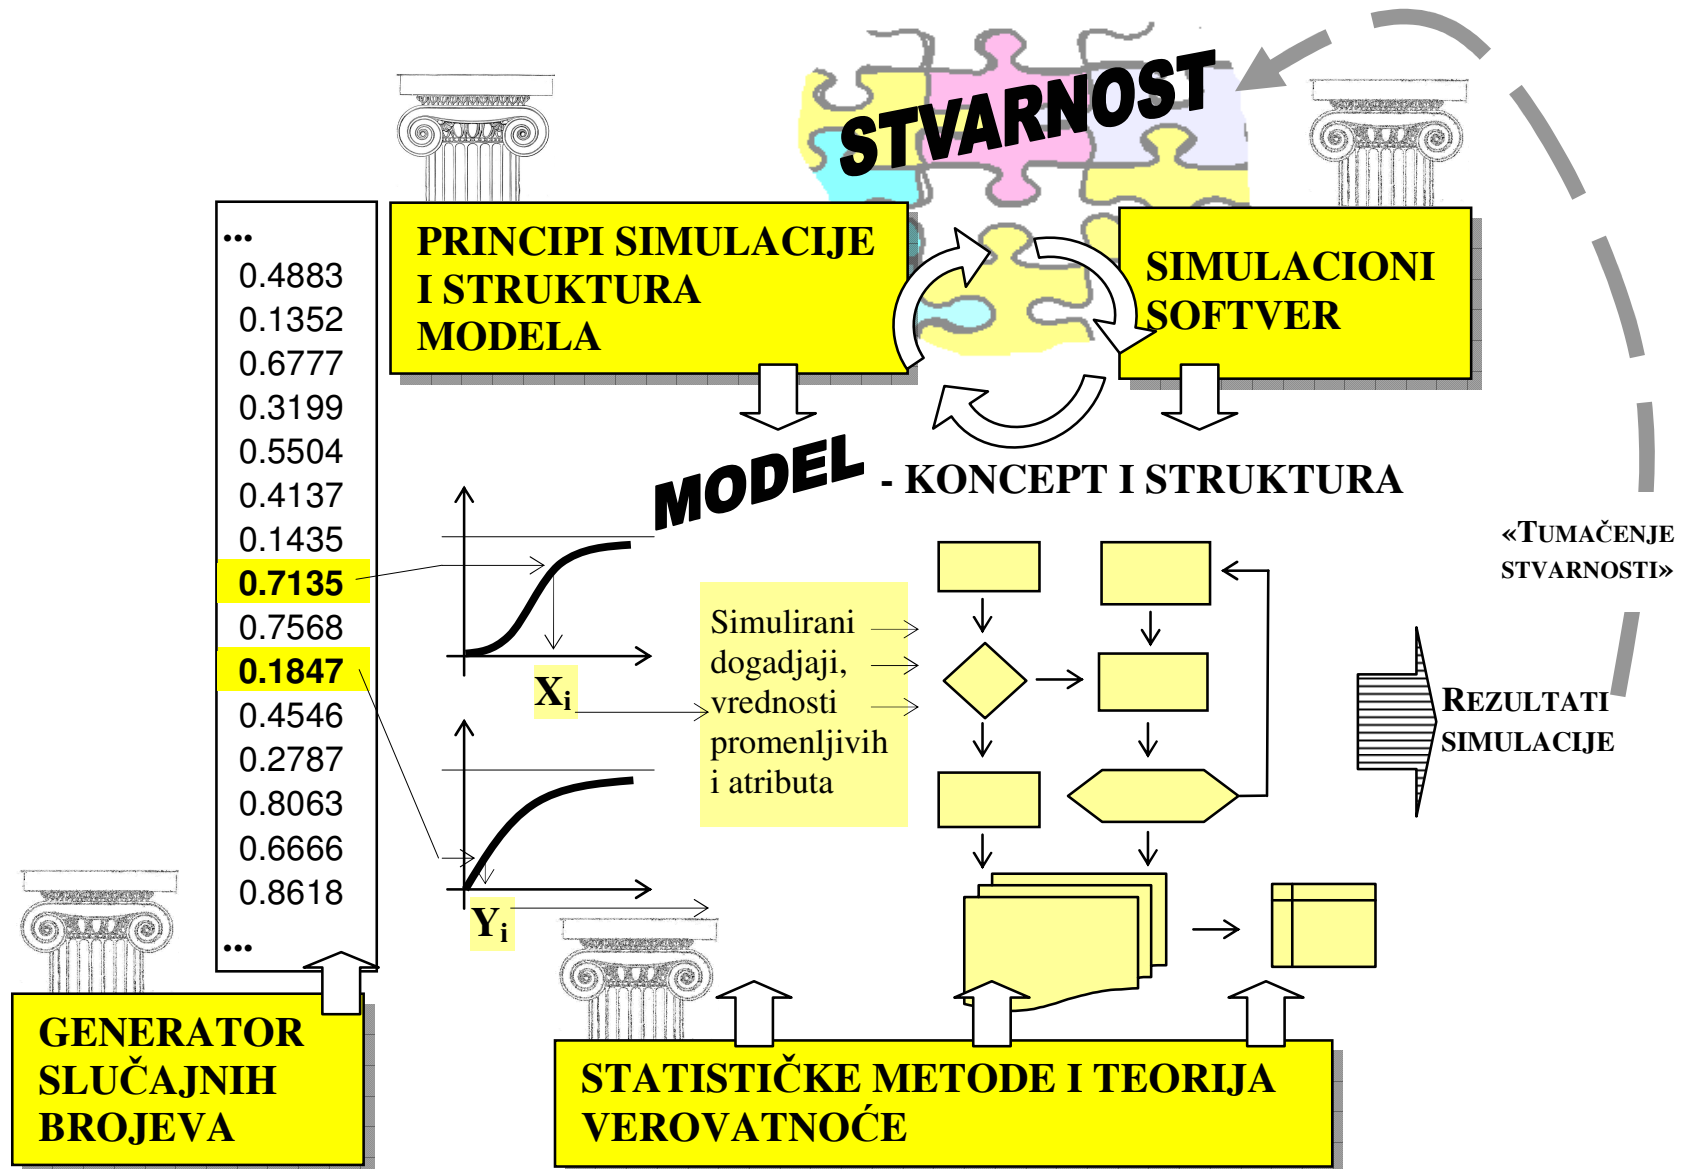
STVARNOST

PRINCIPI SIMULACIJE I STRUKTURA MODELA

SIMULACIONI SOFTVER

...
0.4883
0.1352
0.6777
0.3199
0.5504
0.4137
0.1435
0.7135
0.7568
0.1847
0.4546
0.2787
0.8063
0.6666
0.8618
...

MODEL - KONCEPT I STRUKTURA

$X_i$

$Y_i$

Simulirani dogadjaji, vrednosti promenljivih i atributa

«TUMAČENJE STVARNOSTI»

REZULTATI SIMULACIJE

GENERATOR SLUČAJNIH BROJEVA

STATISTIČKE METODE I TEORIJA VEROVATNOĆE